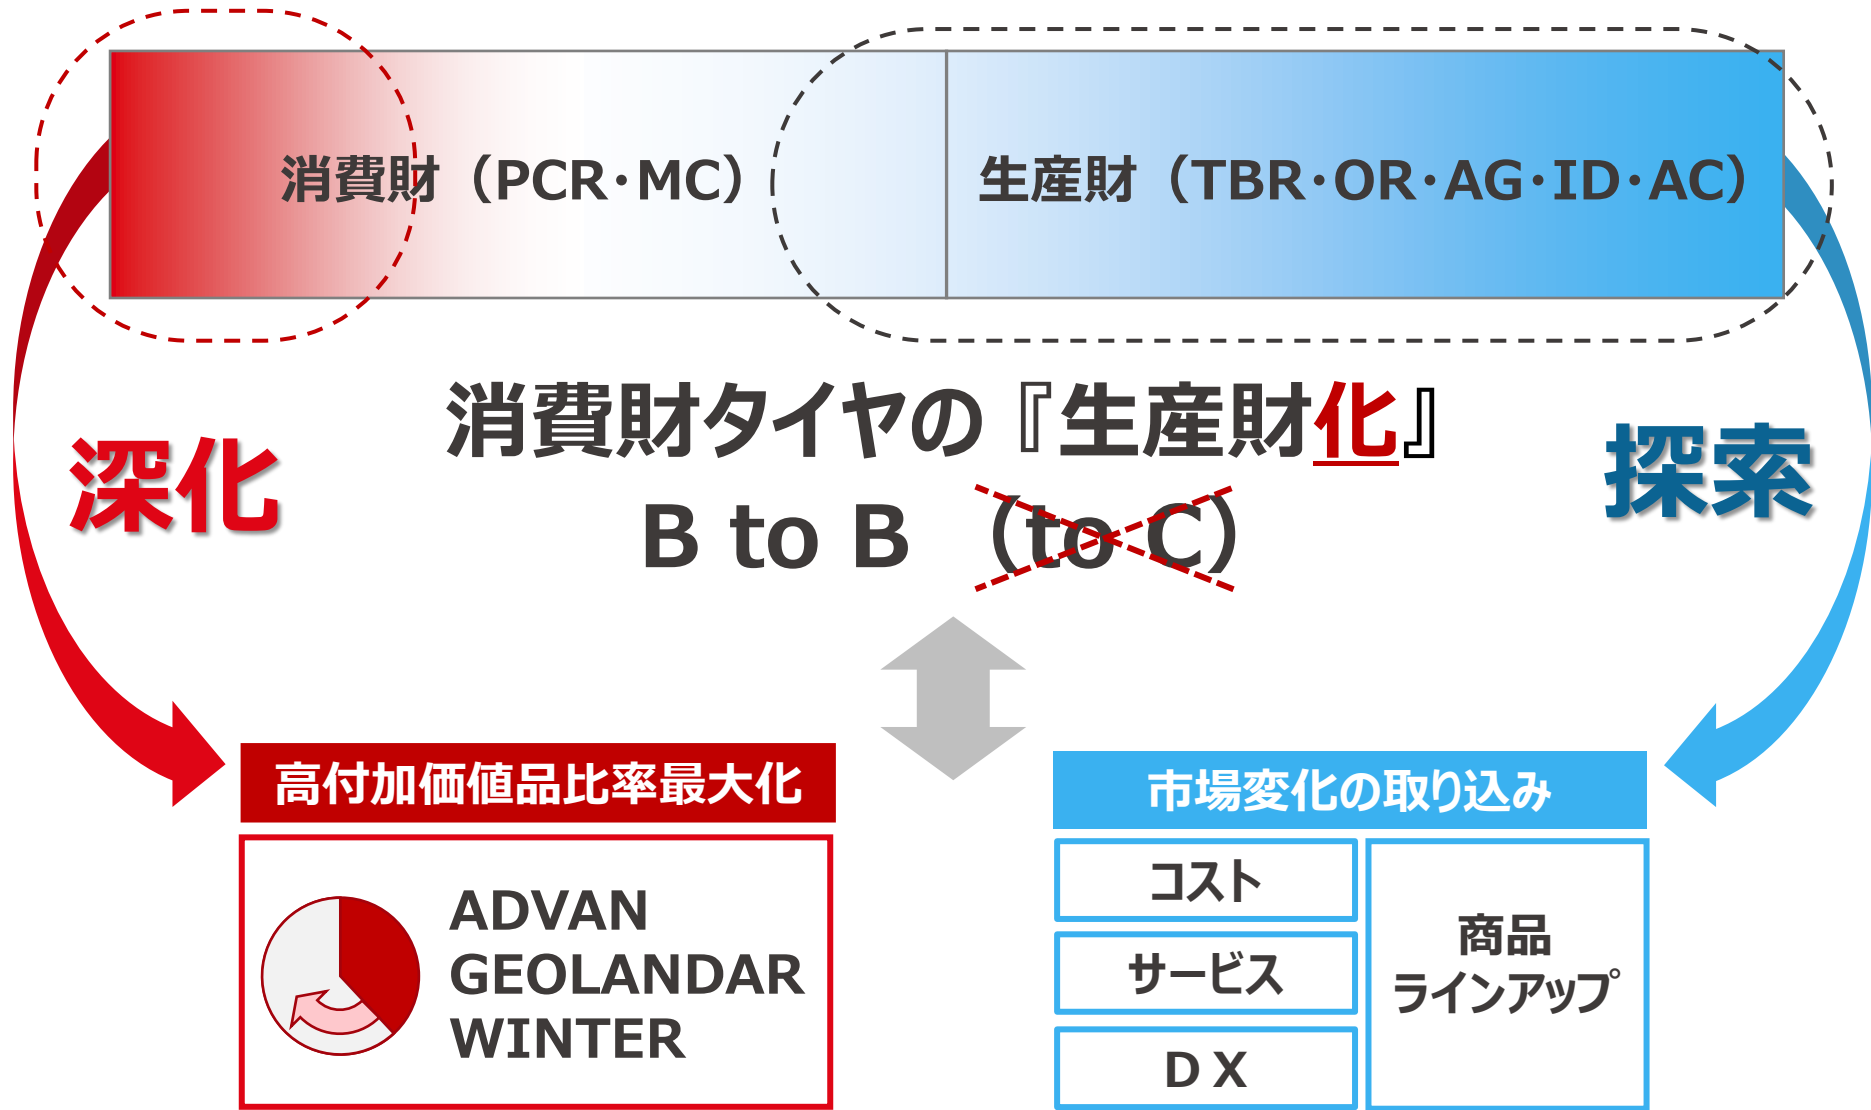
消費財（PCR･MC）

生産財（TBR･OR･AG･ID･AC）

深化

消費財タイヤの『生産財化』
B to B （to C）

探索

高付加価値品比率最大化

ADVAN
GEOLANDAR
WINTER

市場変化の取り込み

| コスト | 商品ラインアップ |
|---|---|
| サービス | |
| DX | |